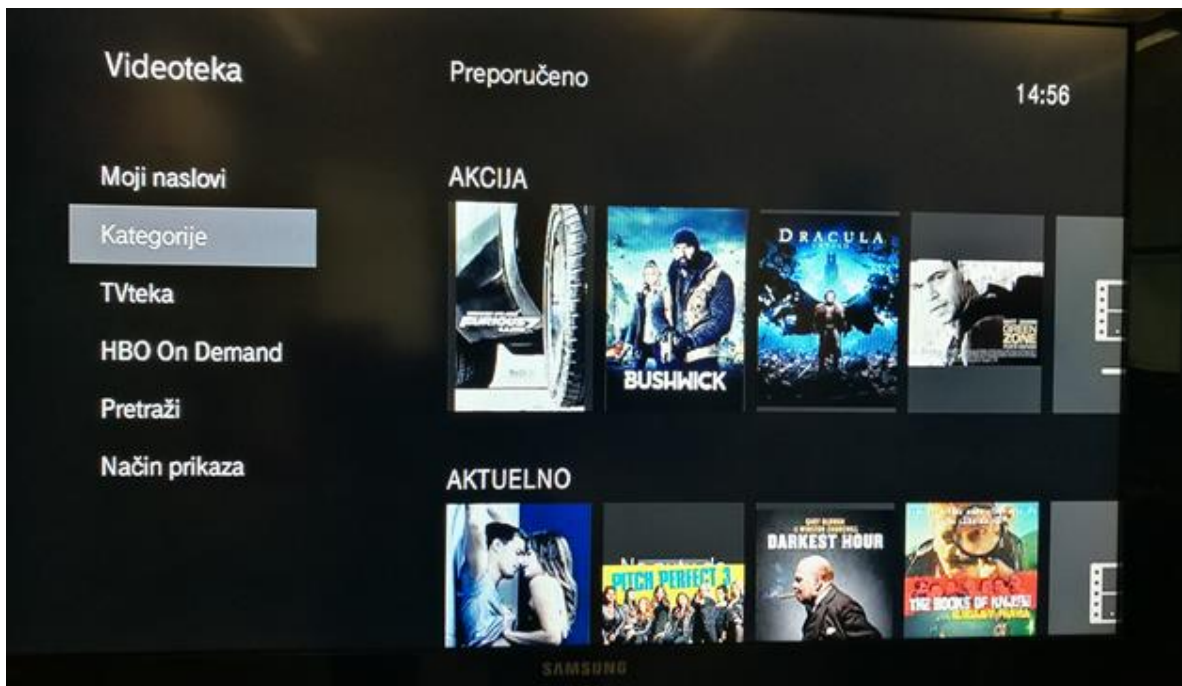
Videoteka

Preporučeno

14:56

Moji naslovi

Kategorije

TVteka

HBO On Demand

Pretraži

Način prikaza

AKCIJA

FURIOUS 7

BUSHWICK

DRACULA

GREEN ZONE

AKTUELNO

PITCH PERFECT 3

DARKEST HOUR

THE BOOKS OF KNJIGE

SAMSUNG